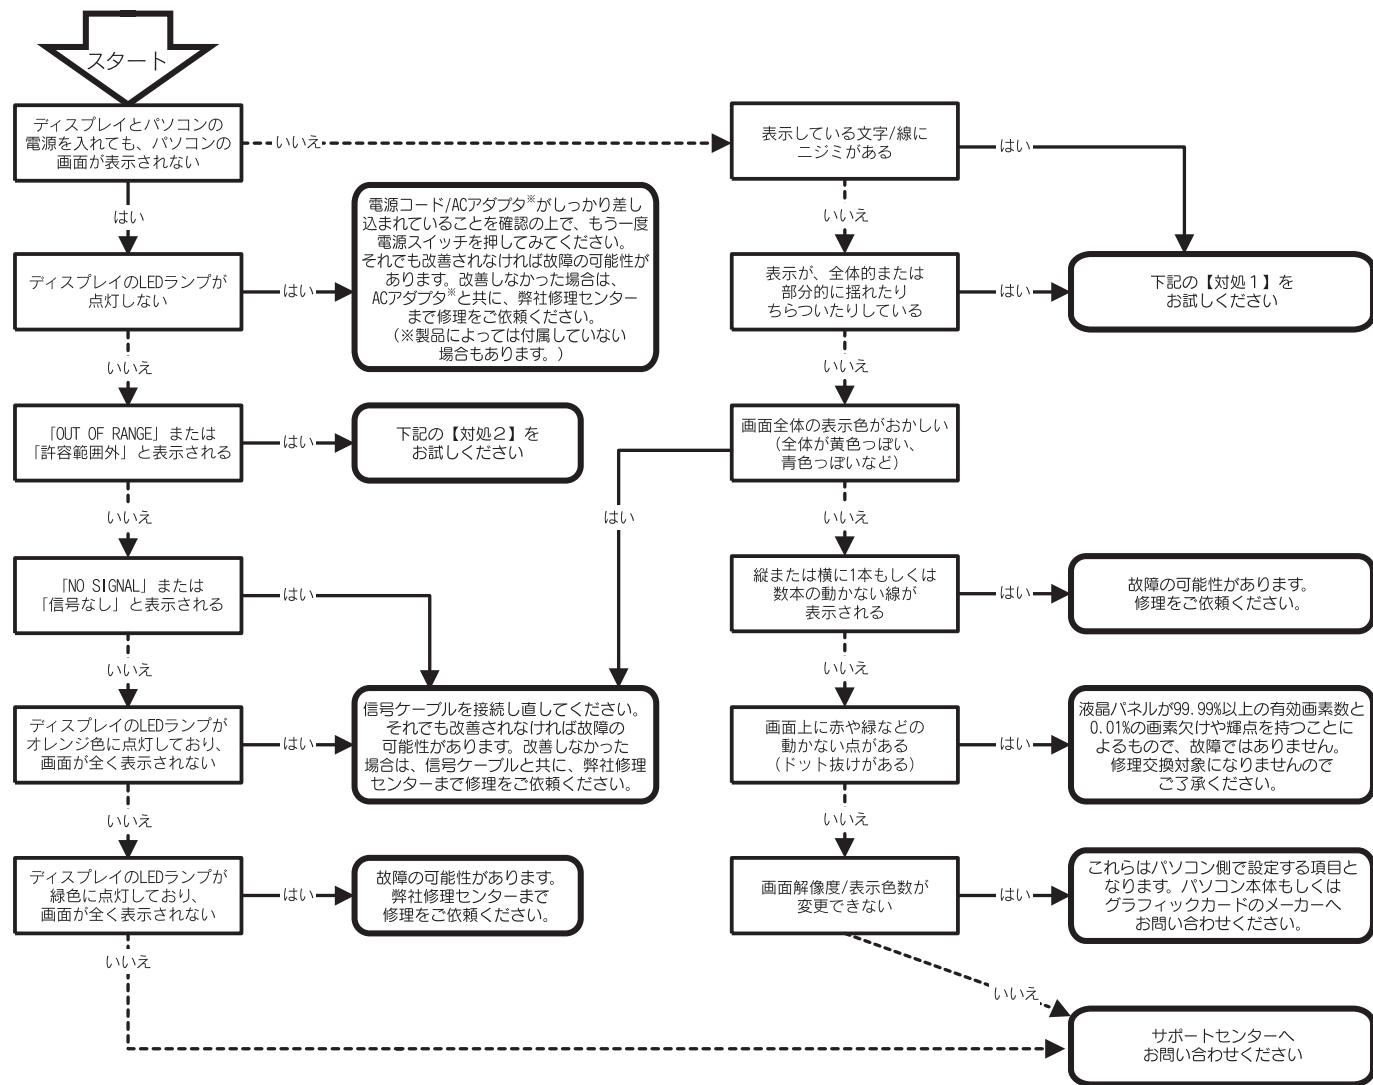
スタート

ディスプレイとパソコンの電源を入れても、パソコンの画面が表示されない

いいえ

表示している文字/線にニジミがある

はい

はい

電源コード/ACアダプタ※がしっかり差し込まれていることを確認の上で、もう一度電源スイッチを押してみてください。それでも改善されなければ故障の可能性があります。改善しなかった場合は、ACアダプタ※と共に、弊社修理センターまで修理をご依頼ください。（※製品によっては付属していない場合もあります。）

いいえ

ディスプレイのLEDランプが点灯しない

はい

表示が、全体的または部分的に揺れたりちらついたりしている

はい

下記の【対処１】をお試しください

いいえ

いいえ

「OUT OF RANGE」または「許容範囲外」と表示される

はい

下記の【対処２】をお試しください

画面全体の表示色がおかしい（全体が黄色っぽい、青色っぽいなど）

はい

いいえ

いいえ

「NO SIGNAL」または「信号なし」と表示される

はい

縦または横に1本もしくは数本の動かない線が表示される

はい

故障の可能性があります。修理をご依頼ください。

いいえ

いいえ

ディスプレイのLEDランプがオレンジ色に点灯しており、画面が全く表示されない

はい

信号ケーブルを接続し直してください。それでも改善されなければ故障の可能性があります。改善しなかった場合は、信号ケーブルと共に、弊社修理センターまで修理をご依頼ください。

画面上に赤や緑などの動かない点がある（ドット抜けがある）

はい

液晶パネルが99.99%以上の有効画素数と0.01%の画素欠けや輝点を持つことによるもので、故障ではありません。修理交換対象になりませんのでご了承ください。

いいえ

いいえ

ディスプレイのLEDランプが緑色に点灯しており、画面が全く表示されない

はい

故障の可能性があります。弊社修理センターまで修理をご依頼ください。

画面解像度/表示色数が変更できない

はい

これらはパソコン側で設定する項目となります。パソコン本体もしくはグラフィックカードのメーカーへお問い合わせください。

いいえ

いいえ

サポートセンターへお問い合わせください